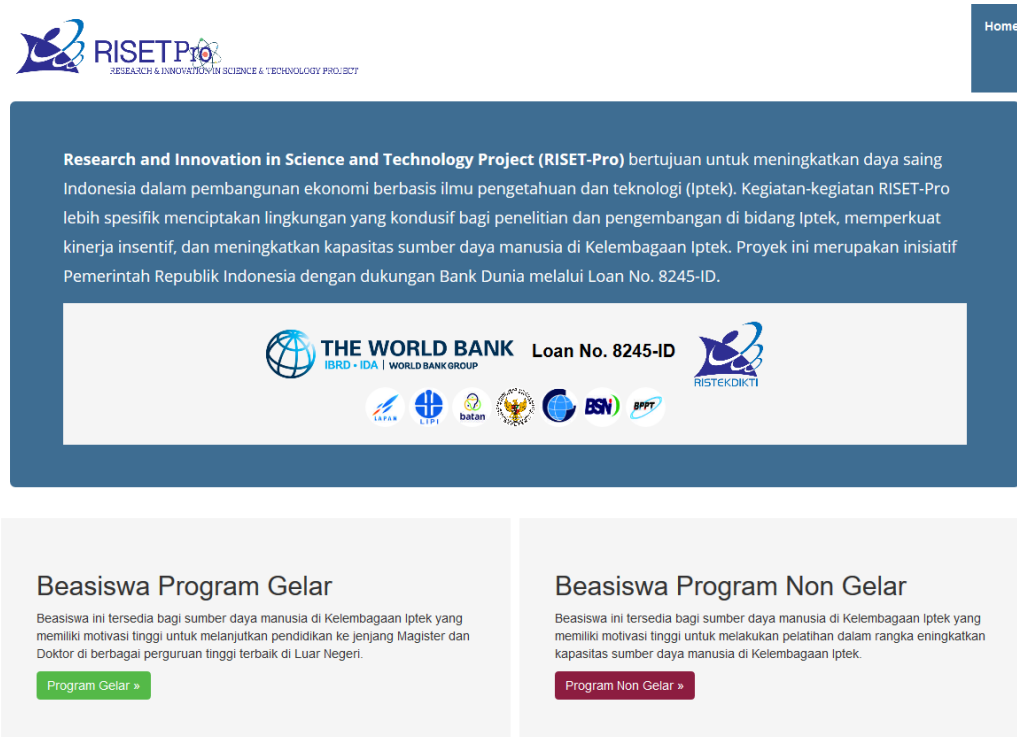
RISETPro
RESEARCH & INNOVATION IN SCIENCE & TECHNOLOGY PROJECT

Home

Research and Innovation in Science and Technology Project (RISET-Pro) bertujuan untuk meningkatkan daya saing Indonesia dalam pembangunan ekonomi berbasis ilmu pengetahuan dan teknologi (Iptek). Kegiatan-kegiatan RISET-Pro lebih spesifik menciptakan lingkungan yang kondusif bagi penelitian dan pengembangan di bidang Iptek, memperkuat kinerja insentif, dan meningkatkan kapasitas sumber daya manusia di Kelembagaan Iptek. Proyek ini merupakan inisiatif Pemerintah Republik Indonesia dengan dukungan Bank Dunia melalui Loan No. 8245-ID.

THE WORLD BANK
IBRD • IDA | WORLD BANK GROUP
Loan No. 8245-ID
RISTEKDIKTI

LAPAN LIPI batan BSN BPPT

Beasiswa Program Gelar

Beasiswa ini tersedia bagi sumber daya manusia di Kelembagaan Iptek yang memiliki motivasi tinggi untuk melanjutkan pendidikan ke jenjang Magister dan Doktor di berbagai perguruan tinggi terbaik di Luar Negeri.

Program Gelar »

Beasiswa Program Non Gelar

Beasiswa ini tersedia bagi sumber daya manusia di Kelembagaan Iptek yang memiliki motivasi tinggi untuk melakukan pelatihan dalam rangka eningkatkan kapasitas sumber daya manusia di Kelembagaan Iptek.

Program Non Gelar »